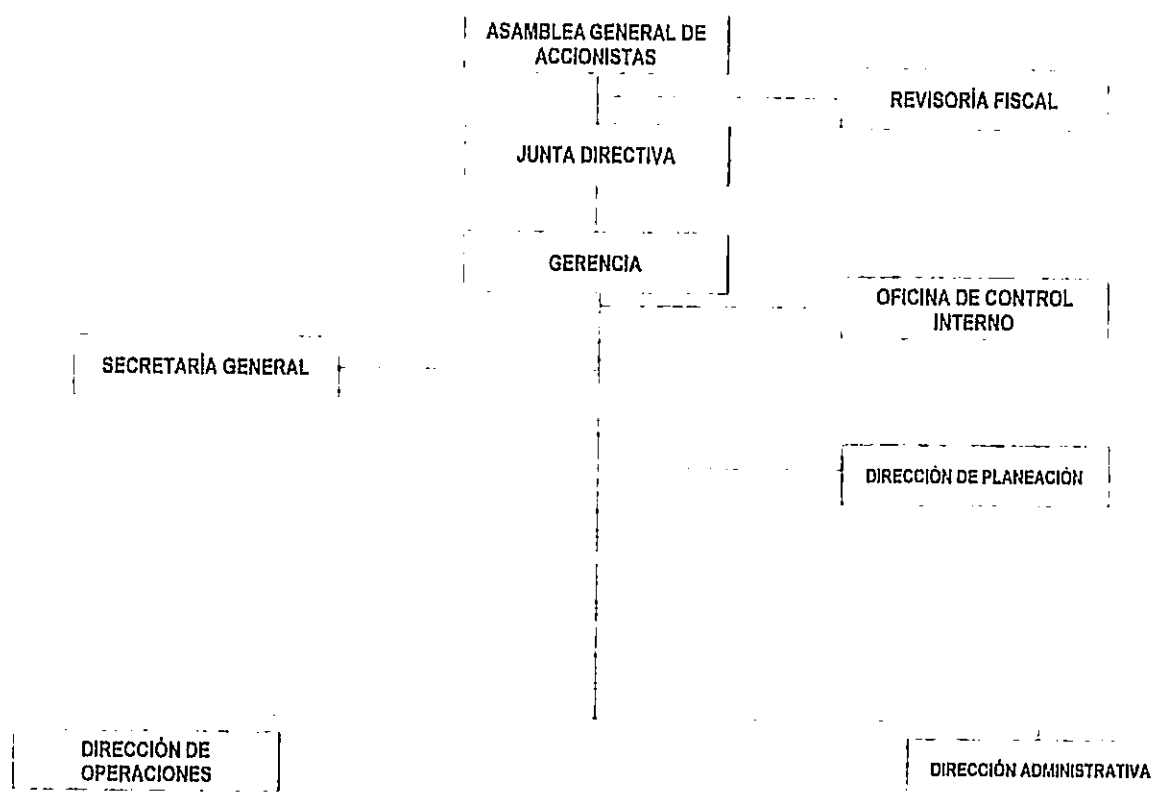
ASAMBLEA GENERAL DE ACCIONISTAS

REVISORÍA FISCAL

JUNTA DIRECTIVA

GERENCIA

OFICINA DE CONTROL INTERNO

SECRETARÍA GENERAL

DIRECCIÓN DE PLANEACIÓN

DIRECCIÓN DE OPERACIONES

DIRECCIÓN ADMINISTRATIVA